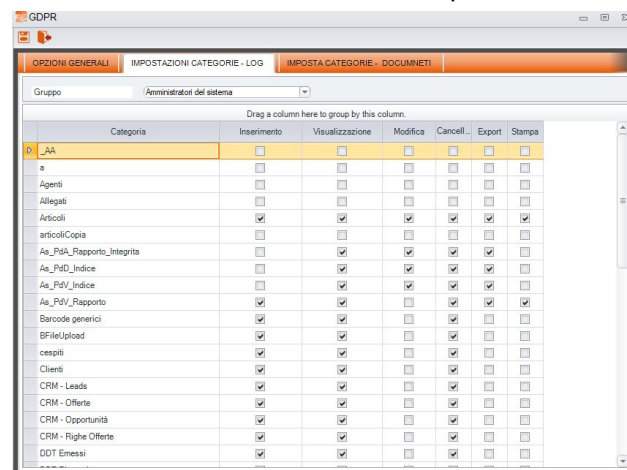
GDPR

OPZIONI GENERALI | IMPOSTAZIONI CATEGORIE - LOG | IMPOSTA CATEGORIE - DOCUMNETI

Gruppo | Amministratori del sistema

Drag a column here to group by this column.

| Categoria | Inserimento | Visualizzazione | Modifica | Cancell... | Export | Stampa |
|---|---|---|---|---|---|---|
| _AA | | | | | | |
| a | | | | | | |
| Agenti | | | | | | |
| Allegati | | | | | | |
| Articoli | ✓ | ✓ | ✓ | ✓ | ✓ | ✓ |
| articoliCopia | | | | | | |
| As_PdA_Rapporto_Integrita | | ✓ | ✓ | ✓ | ✓ | |
| As_PdD_Indice | | ✓ | ✓ | ✓ | ✓ | |
| As_PdV_Indice | | ✓ | ✓ | ✓ | ✓ | |
| As_PdV_Rapporto | ✓ | ✓ | ✓ | ✓ | ✓ | ✓ |
| Barcode generici | ✓ | ✓ | ✓ | ✓ | ✓ | |
| BFileUpload | ✓ | ✓ | ✓ | ✓ | ✓ | |
| cespiti | ✓ | ✓ | | ✓ | | |
| Clienti | ✓ | ✓ | ✓ | ✓ | ✓ | |
| CRM - Leads | ✓ | ✓ | ✓ | ✓ | ✓ | |
| CRM - Offerte | ✓ | ✓ | ✓ | ✓ | ✓ | |
| CRM - Opportunità | ✓ | ✓ | ✓ | ✓ | ✓ | |
| CRM - Righe Offerte | ✓ | ✓ | ✓ | ✓ | ✓ | |
| DDT Emessi | ✓ | ✓ | ✓ | ✓ | ✓ | |